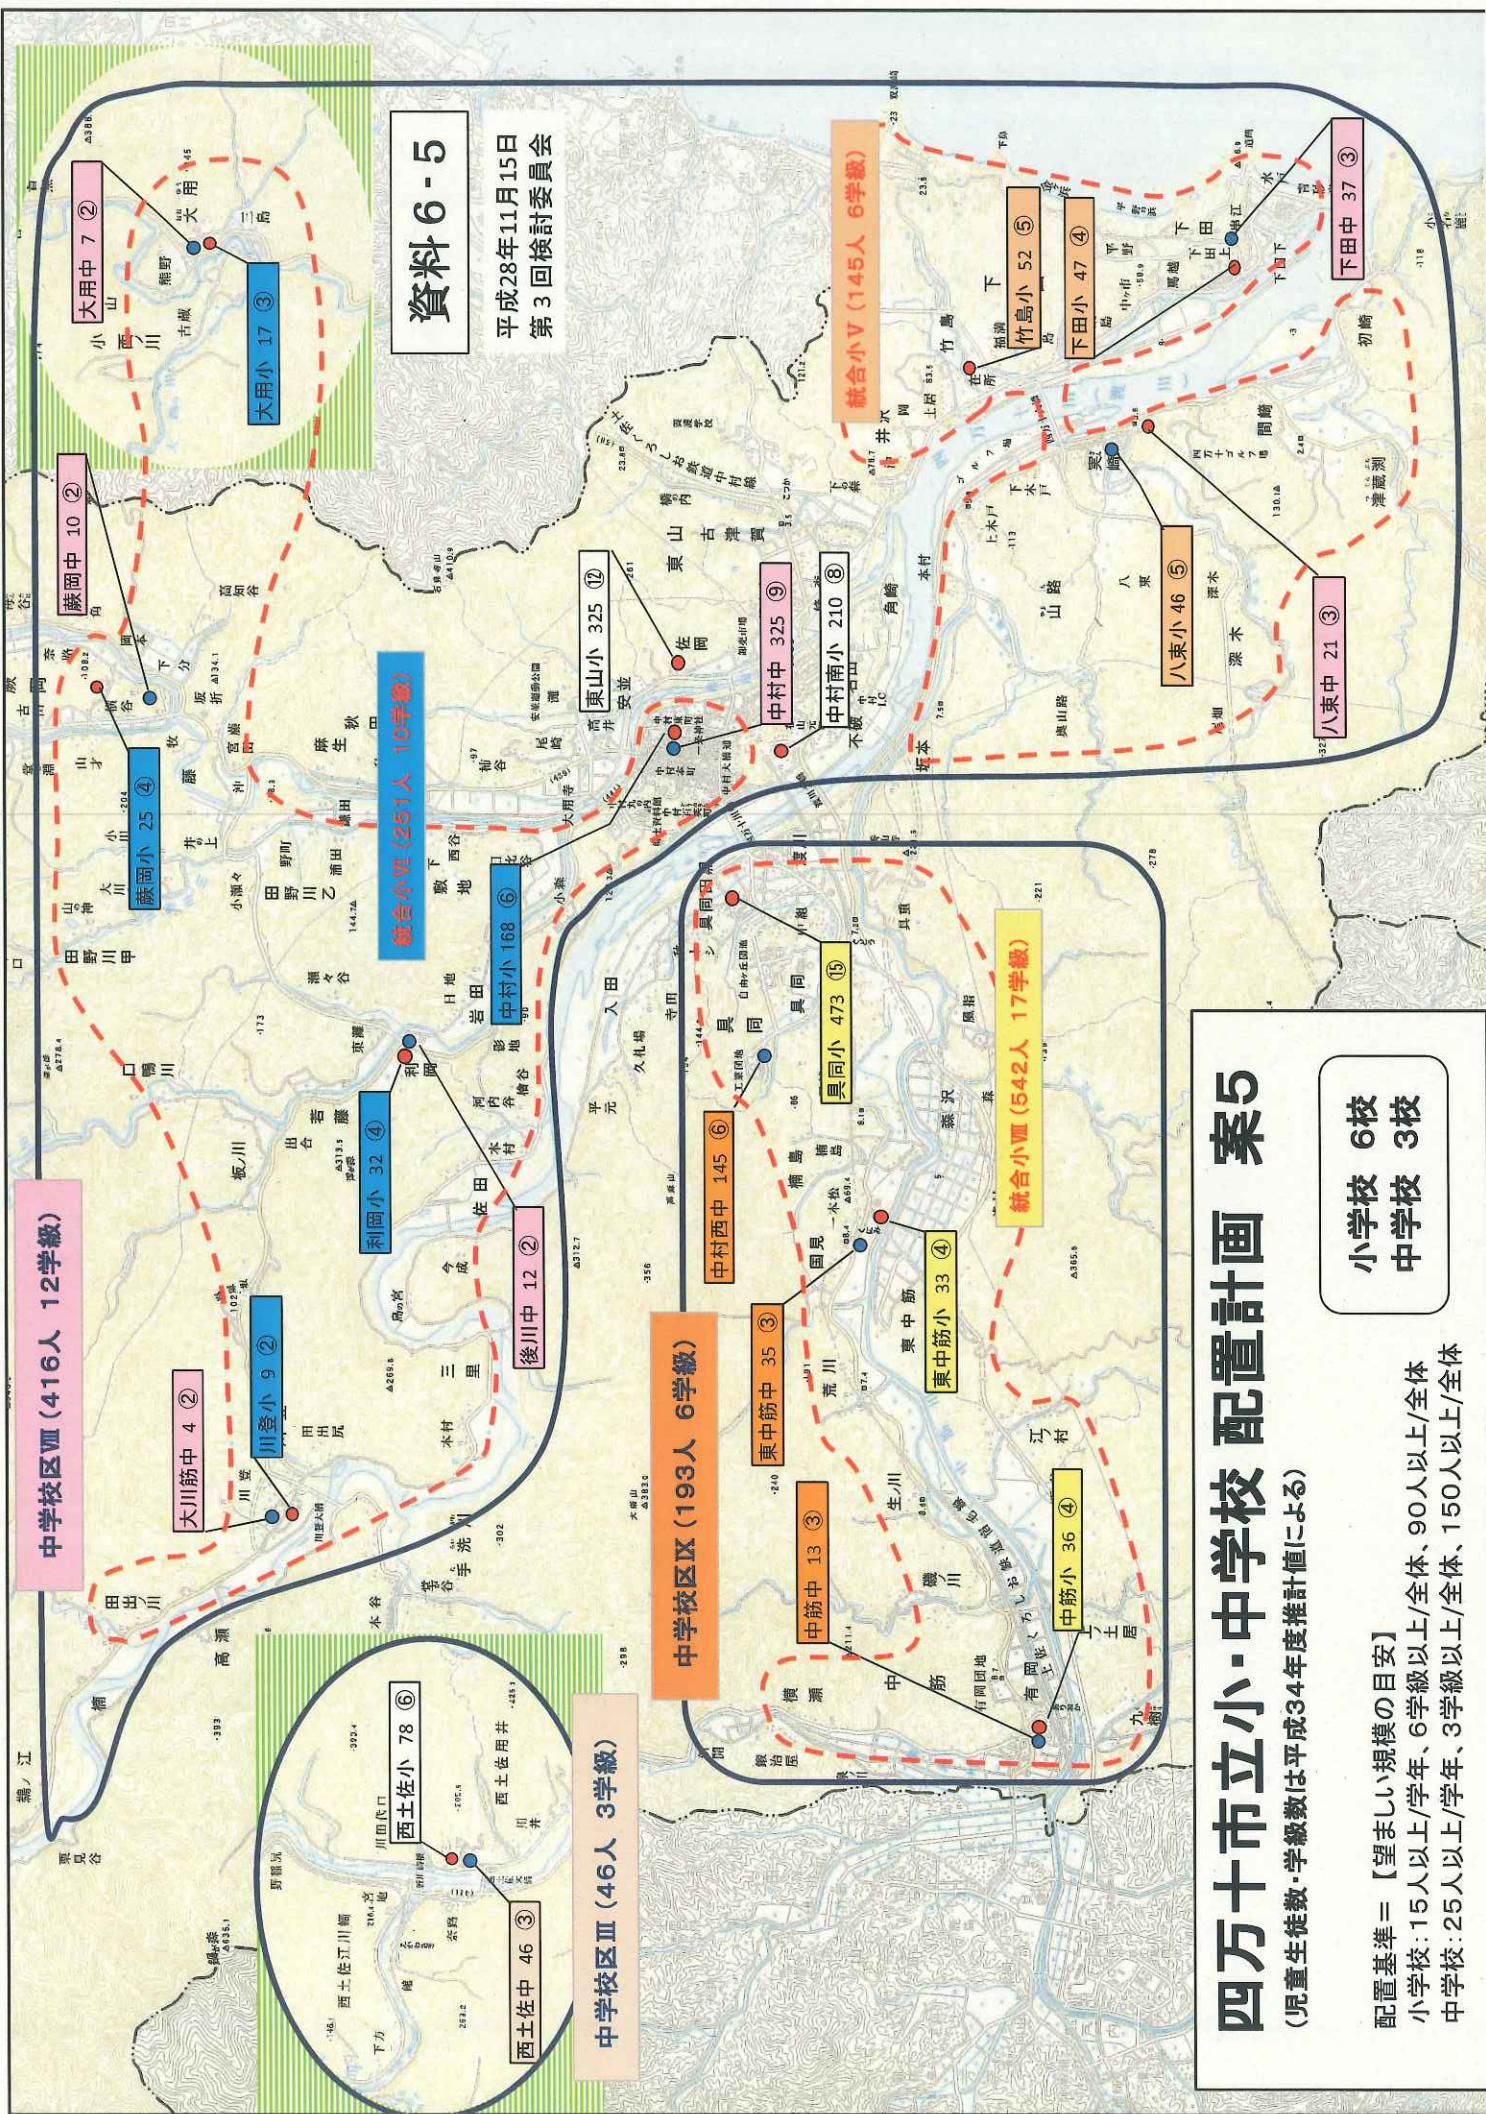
資料6-5

平成28年11月15日
第3回検討委員会

四万十市立小・中学校 配置計画 案5
(児童生徒数・学級数は平成34年度推計値による)

小学校 6校
中学校 3校

配置基準＝【望ましい規模の目安】
小学校：15人以上/学年、6学級以上/全体、90人以上/全体
中学校：25人以上/学年、3学級以上/全体、150人以上/全体

中学校区Ⅷ（416人 12学級）

統合小Ⅵ（251人 10学級）

統合小Ⅴ（145人 6学級）

統合小Ⅷ（542人 17学級）

中学校区Ⅸ（193人 6学級）

中学校区Ⅲ（46人 3学級）

大用中 7 ②
大用小 17 ③
蕨岡中 10 ②
蕨岡小 25 ④
東山小 325 ⑫
中村中 325 ⑨
中村南小 210 ⑧
中村小 168 ⑥
利岡小 32 ④
後川中 12 ②
川登小 9 ②
大川筋中 4 ②
具同小 473 ⑮
中村西中 145 ⑥
東中筋中 35 ③
東中筋小 33 ④
中筋中 13 ③
中筋小 36 ④
竹島小 52 ⑤
下田小 47 ④
下田中 37 ③
八束小 46 ⑤
八束中 21 ③
西土佐小 78 ⑥
西土佐中 46 ③